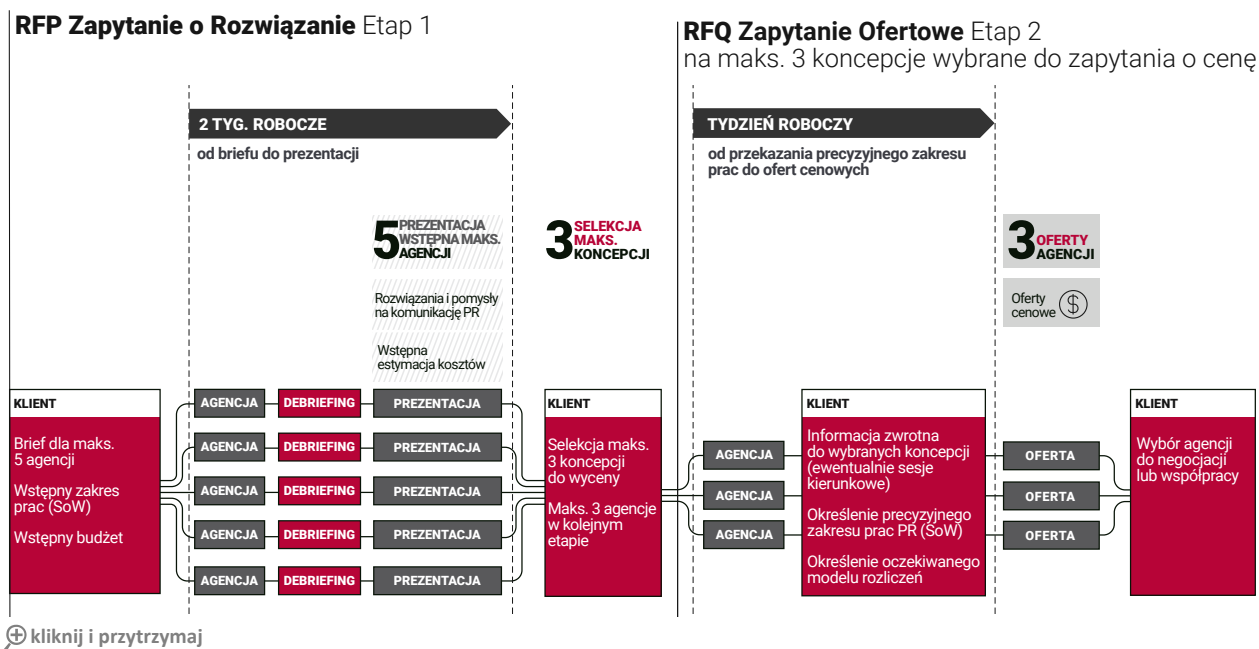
**RFP Zapytanie o Rozwiązanie** Etap 1

**RFQ Zapytanie Ofertowe** Etap 2
na maks. 3 koncepcje wybrane do zapytania o cenę

2 TYG. ROBOCZE
od briefu do prezentacji

TYDZIEŃ ROBOCZY
od przekazania precyzyjnego zakresu prac do ofert cenowych

5 PREZENTACJA WSTĘPNA MAKS. AGENCJI

Rozwiązania i pomysły na komunikację PR

Wstępna estymacja kosztów

3 SELEKCJA MAKS. KONCEPCJI

3 OFERTY AGENCJI

Oferty cenowe $

KLIENT
Brief dla maks. 5 agencji
Wstępny zakres prac (SoW)
Wstępny budżet

AGENCJA DEBRIEFING PREZENTACJA
AGENCJA DEBRIEFING PREZENTACJA
AGENCJA DEBRIEFING PREZENTACJA
AGENCJA DEBRIEFING PREZENTACJA
AGENCJA DEBRIEFING PREZENTACJA

KLIENT
Selekcja maks. 3 koncepcji do wyceny
Maks. 3 agencje w kolejnym etapie

AGENCJA
AGENCJA
AGENCJA

KLIENT
Informacja zwrotna do wybranych koncepcji (ewentualnie sesje kierunkowe)
Określenie precyzyjnego zakresu prac PR (SoW)
Określenie oczekiwanego modelu rozliczeń

OFERTA
OFERTA
OFERTA

KLIENT
Wybór agencji do negocjacji lub współpracy

kliknij i przytrzymaj